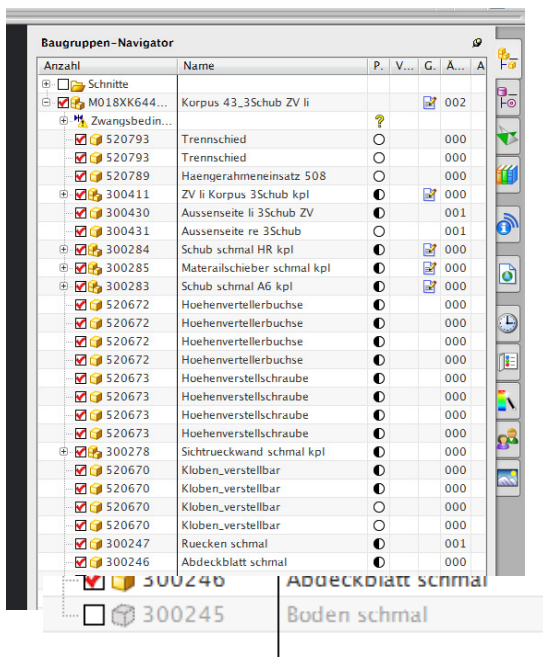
Baugruppen-Navigator

| Anzahl | Name | P. | V... | G. | Ä... | A |
|---|---|---|---|---|---|---|
| Schnitte | | | | | | |
| M018XK644... | Korpus 43_3Schub ZV li | | | | 002 | |
| Zwangsbedin... | | ? | | | | |
| 520793 | Trennschied | | | | 000 | |
| 520793 | Trennschied | | | | 000 | |
| 520789 | Haengerahmeneinsatz 508 | | | | 000 | |
| 300411 | ZV li Korpus 3Schub kpl | | | | 000 | |
| 300430 | Aussenseite li 3Schub ZV | | | | 001 | |
| 300431 | Aussenseite re 3Schub | | | | 001 | |
| 300284 | Schub schmal HR kpl | | | | 000 | |
| 300285 | Materailschieber schmal kpl | | | | 000 | |
| 300283 | Schub schmal A6 kpl | | | | 000 | |
| 520672 | Hoehenvertellerbuchse | | | | 000 | |
| 520672 | Hoehenvertellerbuchse | | | | 000 | |
| 520672 | Hoehenvertellerbuchse | | | | 000 | |
| 520672 | Hoehenvertellerbuchse | | | | 000 | |
| 520673 | Hoehenverstellschraube | | | | 000 | |
| 520673 | Hoehenverstellschraube | | | | 000 | |
| 520673 | Hoehenverstellschraube | | | | 000 | |
| 520673 | Hoehenverstellschraube | | | | 000 | |
| 300278 | Sichtrueckwand schmal kpl | | | | 000 | |
| 520670 | Kloben_verstellbar | | | | 000 | |
| 520670 | Kloben_verstellbar | | | | 000 | |
| 520670 | Kloben_verstellbar | | | | 000 | |
| 520670 | Kloben_verstellbar | | | | 000 | |
| 300247 | Ruecken schmal | | | | 001 | |
| 300246 | Abdeckblatt schmal | | | | 000 | |

300246 Abdeckblatt schmal
300245 Boden schmal